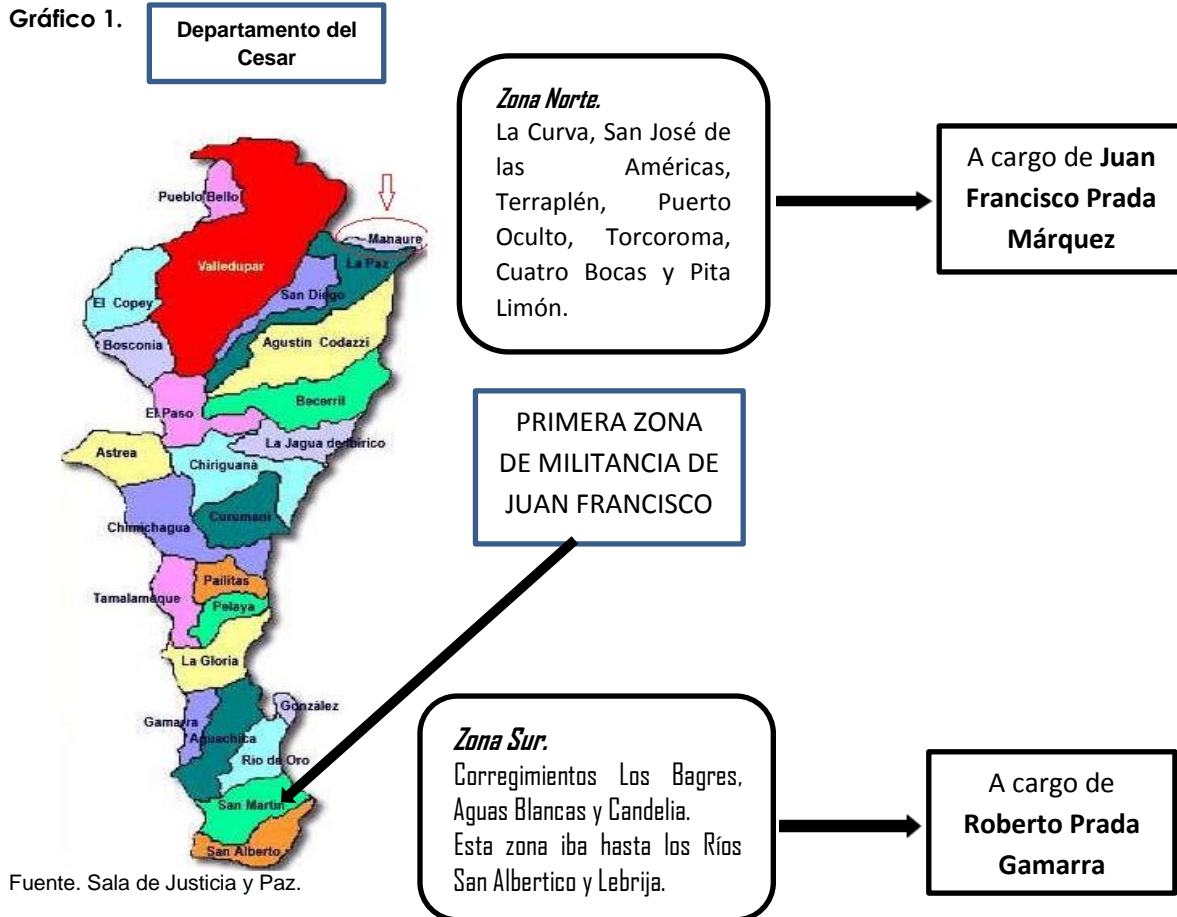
**Gráfico 1.**

**Departamento del Cesar**

Pueblo Bello
Manaure
Valledupar
La Paz
San Diego
El Copey
Bosconia
Agustín Codazzi
Becerril
El Paso
La Jagua de Ibirico
Astrea
Chiriguaná
Curumaní
Chimichagua
Pailitas
Tamalameque
Pelaya
La Gloria
González
Gamarra
Aguachica
Río de Oro
San Martín
San Alberto

Fuente. Sala de Justicia y Paz.

***Zona Norte.***
La Curva, San José de las Américas, Terraplén, Puerto Oculto, Torcoroma, Cuatro Bocas y Pita Limón.

A cargo de **Juan Francisco Prada Márquez**

PRIMERA ZONA DE MILITANCIA DE JUAN FRANCISCO

***Zona Sur.***
Corregimientos Los Bagres, Aguas Blancas y Candelia.
Esta zona iba hasta los Ríos San Albertico y Lebrija.

A cargo de **Roberto Prada Gamarra**